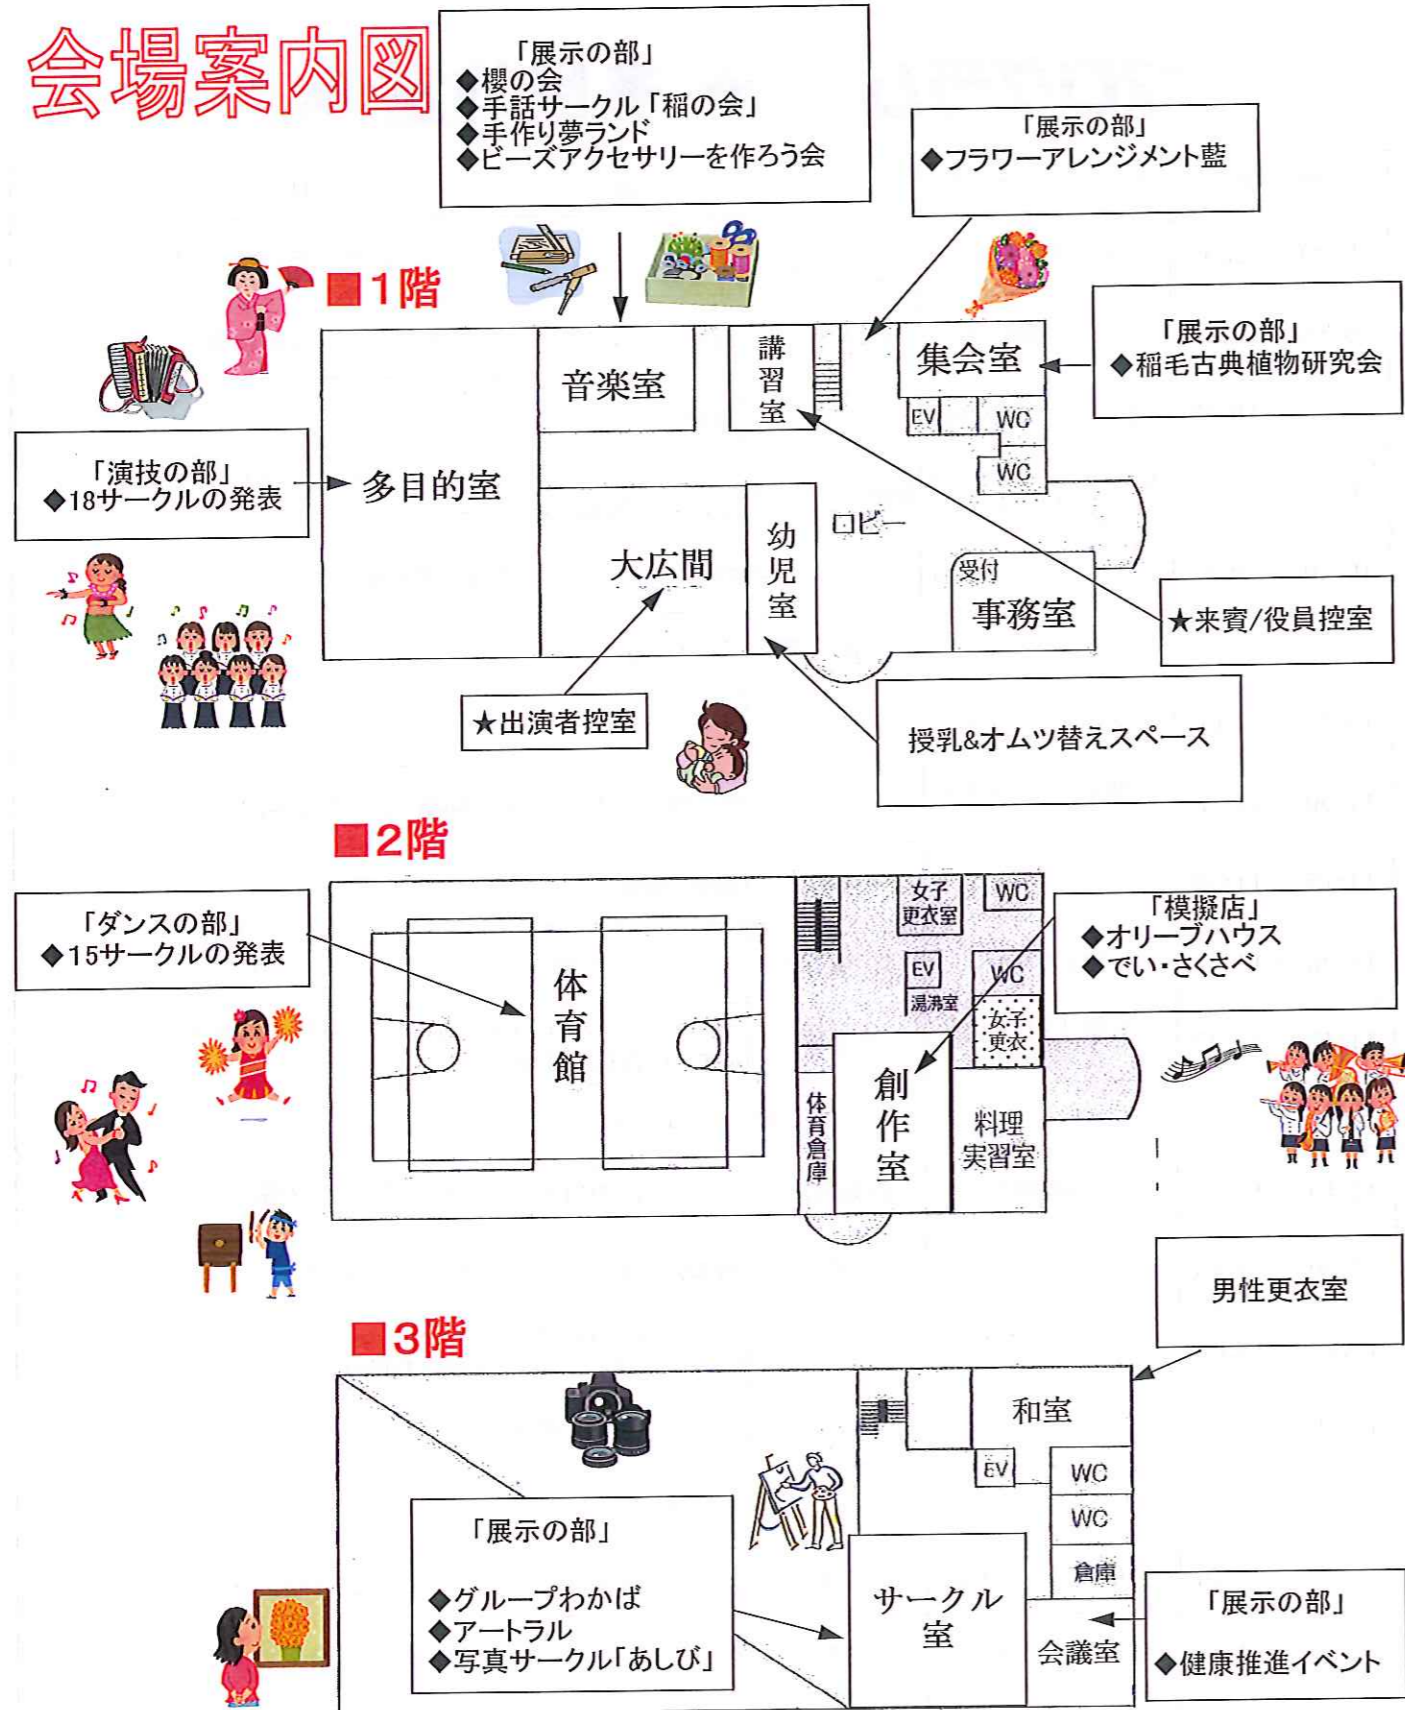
会場案内図

「展示の部」
◆櫻の会
◆手話サークル「稲の会」
◆手作り夢ランド
◆ビーズアクセサリーを作ろう会

「展示の部」
◆フラワーアレンジメント藍

■1階

「展示の部」
◆稲毛古典植物研究会

音楽室
講習室
集会室
EV
WC
WC

「演技の部」
◆18サークルの発表

多目的室
大広間
幼児室
ロビー
受付
事務室

★来賓/役員控室

★出演者控室

授乳&オムツ替えスペース

■2階

「ダンスの部」
◆15サークルの発表

体育館
女子更衣室
WC
EV
湯沸室
WC
女子更衣
創作室
体育倉庫
料理実習室

「模擬店」
◆オリーブハウス
◆でい・さくさべ

男性更衣室

■3階

和室
EV
WC
WC
倉庫

「展示の部」
◆グループわかば
◆アートラル
◆写真サークル「あしび」

サークル室
会議室

「展示の部」
◆健康推進イベント